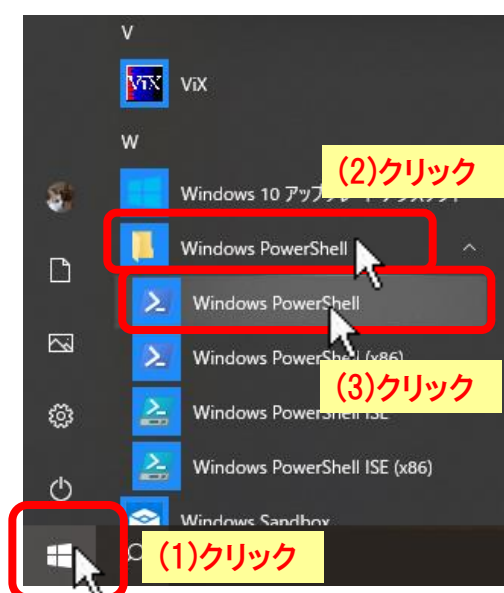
V

ViX

ViX

W

(2)クリック

Windows 10 アップ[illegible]

Windows PowerShell

Windows PowerShell

Windows PowerShell (x86)

(3)クリック

Windows PowerShell ISE

Windows PowerShell ISE (x86)

Windows Sandbox

(1)クリック